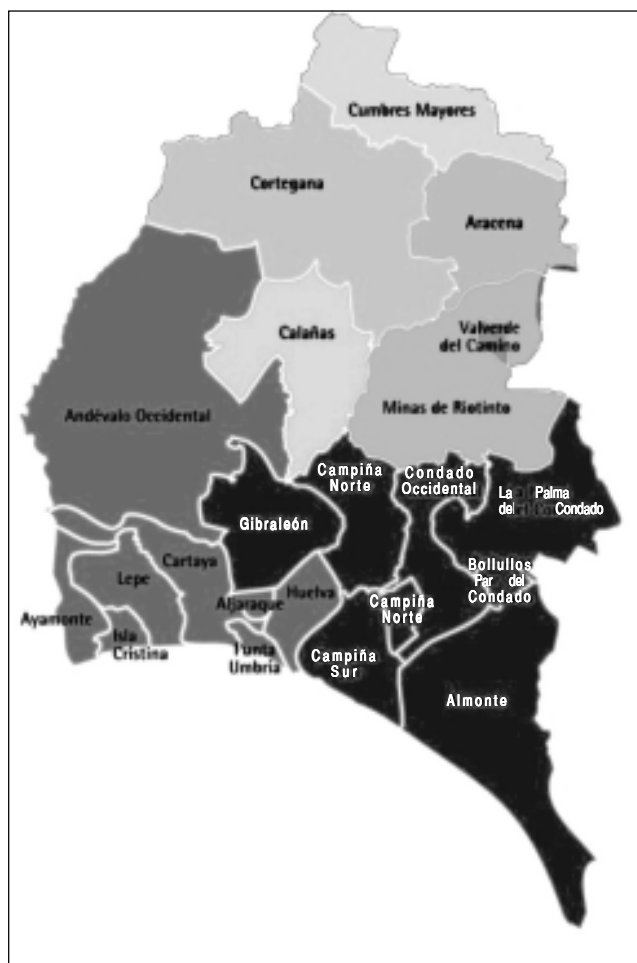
Cumbres Mayores

Cortegana

Aracena

Calañas

Valverde del Camino

Andévalo Occidental

Minas de Riotinto

Campiña Norte

Condado Occidental

La Palma del Condado

Gibraleón

Cartaya

Lepe

Huelva

Bollullos Par del Condado

Aljaraque

Campiña Norte

Ayamonte

Isla Cristina

Punta Umbría

Campiña Sur

Almonte